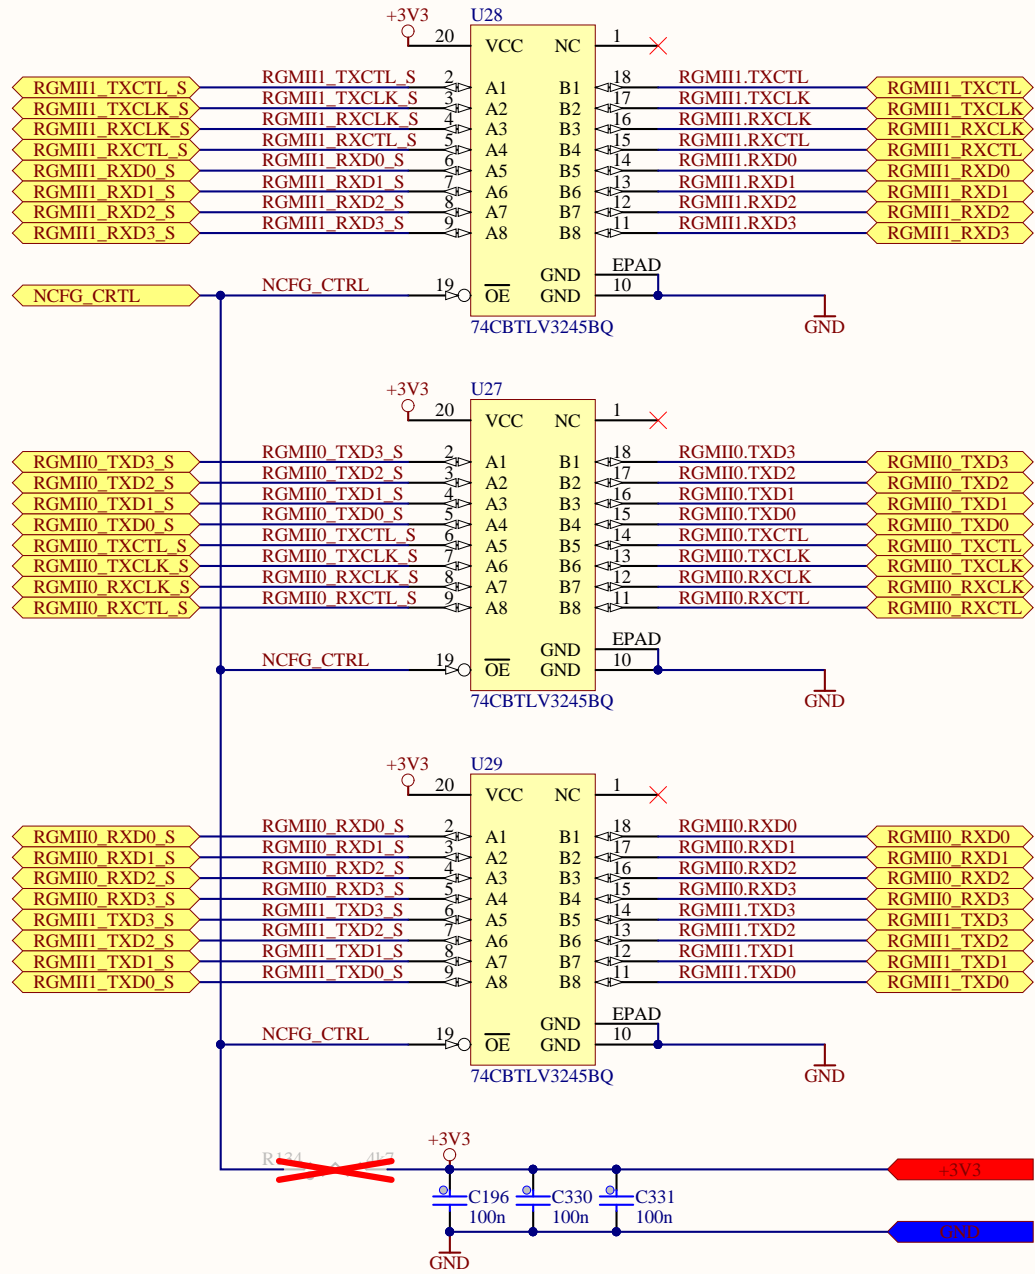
+3V3
U28
20 VCC NC 1
RGMII1_TXCTL_S RGMII1_TXCTL_S 2 A1 B1 18 RGMII1.TXCTL RGMII1_TXCTL
RGMII1_TXCLK_S RGMII1_TXCLK_S 3 A2 B2 17 RGMII1.TXCLK RGMII1_TXCLK
RGMII1_RXCLK_S RGMII1_RXCLK_S 4 A3 B3 16 RGMII1.RXCLK RGMII1_RXCLK
RGMII1_RXCTL_S RGMII1_RXCTL_S 5 A4 B4 15 RGMII1.RXCTL RGMII1_RXCTL
RGMII1_RXD0_S RGMII1_RXD0_S 6 A5 B5 14 RGMII1.RXD0 RGMII1_RXD0
RGMII1_RXD1_S RGMII1_RXD1_S 7 A6 B6 13 RGMII1.RXD1 RGMII1_RXD1
RGMII1_RXD2_S RGMII1_RXD2_S 8 A7 B7 12 RGMII1.RXD2 RGMII1_RXD2
RGMII1_RXD3_S RGMII1_RXD3_S 9 A8 B8 11 RGMII1.RXD3 RGMII1_RXD3
GND EPAD
NCFG_CRTL NCFG_CTRL 19 $\overline{OE}$ GND 10
74CBTLV3245BQ
GND

+3V3
U27
20 VCC NC 1
RGMII0_TXD3_S RGMII0_TXD3_S 2 A1 B1 18 RGMII0.TXD3 RGMII0_TXD3
RGMII0_TXD2_S RGMII0_TXD2_S 3 A2 B2 17 RGMII0.TXD2 RGMII0_TXD2
RGMII0_TXD1_S RGMII0_TXD1_S 4 A3 B3 16 RGMII0.TXD1 RGMII0_TXD1
RGMII0_TXD0_S RGMII0_TXD0_S 5 A4 B4 15 RGMII0.TXD0 RGMII0_TXD0
RGMII0_TXCTL_S RGMII0_TXCTL_S 6 A5 B5 14 RGMII0.TXCTL RGMII0_TXCTL
RGMII0_TXCLK_S RGMII0_TXCLK_S 7 A6 B6 13 RGMII0.TXCLK RGMII0_TXCLK
RGMII0_RXCLK_S RGMII0_RXCLK_S 8 A7 B7 12 RGMII0.RXCLK RGMII0_RXCLK
RGMII0_RXCTL_S RGMII0_RXCTL_S 9 A8 B8 11 RGMII0.RXCTL RGMII0_RXCTL
GND EPAD
NCFG_CTRL 19 $\overline{OE}$ GND 10
74CBTLV3245BQ
GND

+3V3
U29
20 VCC NC 1
RGMII0_RXD0_S RGMII0_RXD0_S 2 A1 B1 18 RGMII0.RXD0 RGMII0_RXD0
RGMII0_RXD1_S RGMII0_RXD1_S 3 A2 B2 17 RGMII0.RXD1 RGMII0_RXD1
RGMII0_RXD2_S RGMII0_RXD2_S 4 A3 B3 16 RGMII0.RXD2 RGMII0_RXD2
RGMII0_RXD3_S RGMII0_RXD3_S 5 A4 B4 15 RGMII0.RXD3 RGMII0_RXD3
RGMII1_TXD3_S RGMII1_TXD3_S 6 A5 B5 14 RGMII1.TXD3 RGMII1_TXD3
RGMII1_TXD2_S RGMII1_TXD2_S 7 A6 B6 13 RGMII1.TXD2 RGMII1_TXD2
RGMII1_TXD1_S RGMII1_TXD1_S 8 A7 B7 12 RGMII1.TXD1 RGMII1_TXD1
RGMII1_TXD0_S RGMII1_TXD0_S 9 A8 B8 11 RGMII1.TXD0 RGMII1_TXD0
GND EPAD
NCFG_CTRL 19 $\overline{OE}$ GND 10
74CBTLV3245BQ
GND

R134 4k7
+3V3
+3V3
C196 100n C330 100n C331 100n
GND
GND